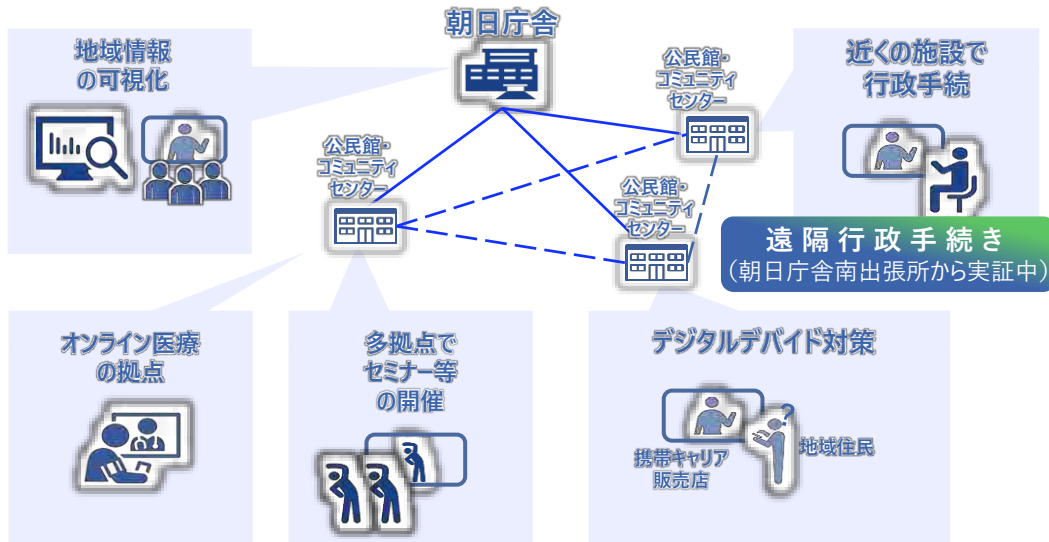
朝日庁舎

地域情報の可視化

公民館・コミュニティセンター

公民館・コミュニティセンター

公民館・コミュニティセンター

近くの施設で行政手続

遠隔行政手続き
(朝日庁舎南出張所から実証中)

オンライン医療の拠点

多拠点でセミナー等の開催

デジタルデバイド対策

携帯キャリア販売店

地域住民